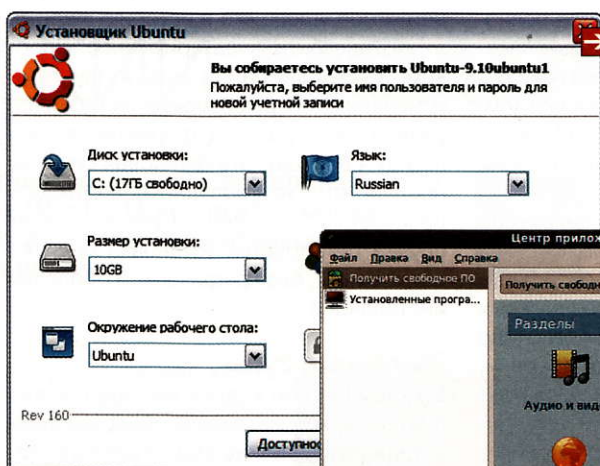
Установщик Ubuntu

Вы собираетесь установить Ubuntu-9.10ubuntu1
Пожалуйста, выберите имя пользователя и пароль для новой учетной записи

Диск установки:
C: (17ГБ свободно)

Язык:
Russian

Размер установки:
10GB

Окружение рабочего стола:
Ubuntu

Rev 160

Доступнос

Центр прилож

Файл Правка Вид Справка

Получить свободное ПО
Установленные програ...

Получить свобод

Разделы

Аудио и вид